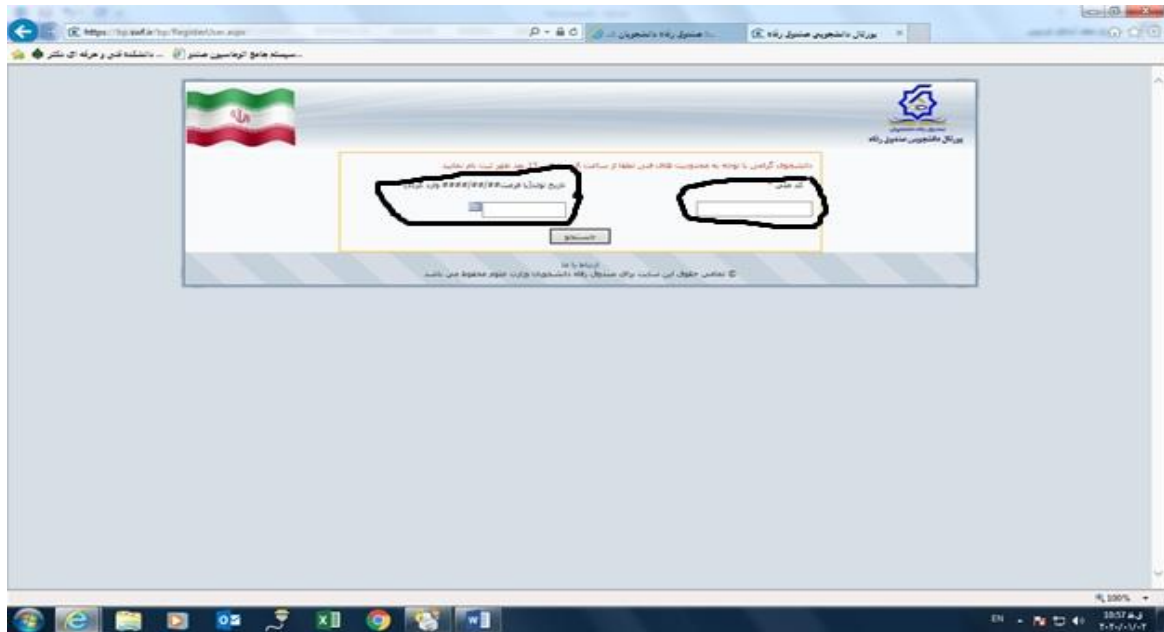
https://bp.swf.ir/bp/RegisterUser.aspx
صندوق رفاه دانشجویان ...
پورتال دانشجویی صندوق رفاه
سیستم جامع اتوماسیون صندوق ...
دانشکده فنی و حرفه ای دکتر ...

پورتال دانشجویی صندوق رفاه

دانشجوی گرامی با توجه به محدودیت های فنی لطفا از ساعت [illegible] 23 بعد ظهر ثبت نام نمایید.
کد ملی
تاریخ تولد(با فرمت ####/##/## وارد کنید)
جستجو

ارتباط با ما
© تمامی حقوق این سایت برای صندوق رفاه دانشجویان وزارت علوم محفوظ می باشد.

100%
EN
10:57 ق.ظ